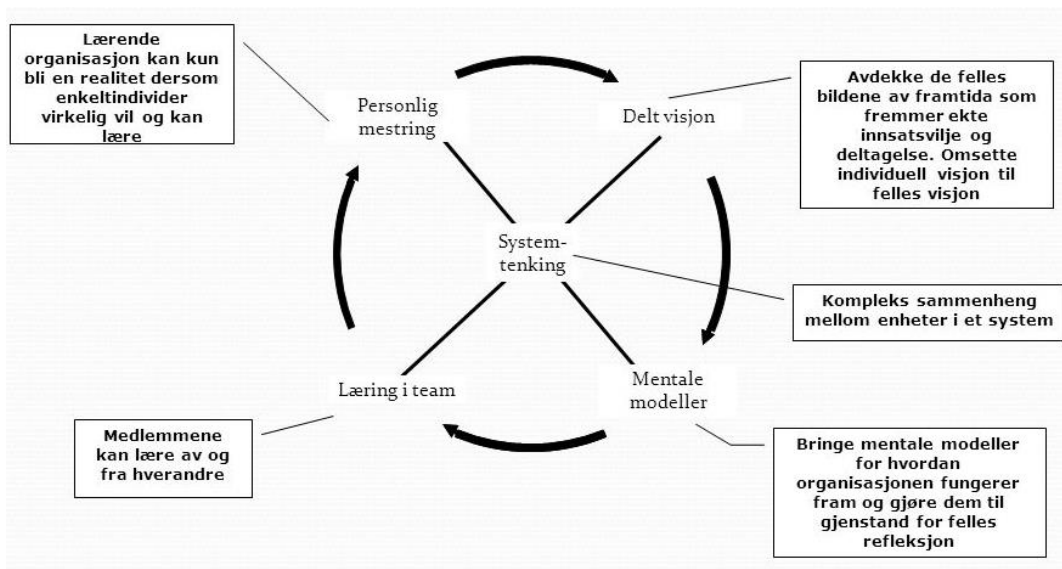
Lærende organisasjon kan kun bli en realitet dersom enkeltindivider virkelig vil og kan lære

Personlig mestring

Delt visjon

Avdekke de felles bildene av framtida som fremmer ekte innsatsvilje og deltagelse. Omsette individuell visjon til felles visjon

System-tenking

Kompleks sammenheng mellom enheter i et system

Læring i team

Mentale modeller

Medlemmene kan lære av og fra hverandre

Bringe mentale modeller for hvordan organisasjonen fungerer fram og gjøre dem til gjenstand for felles refleksjon